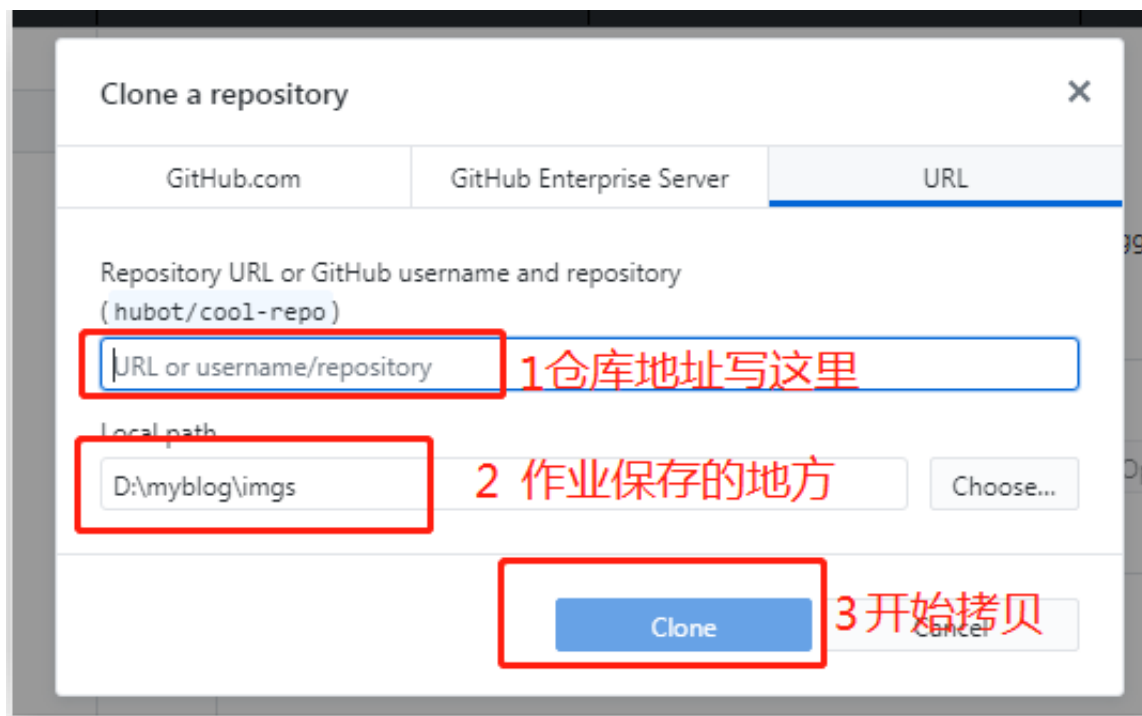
Clone a repository

×

GitHub.com

GitHub Enterprise Server

URL

Repository URL or GitHub username and repository
( hubot/cool-repo )

URL or username/repository

1仓库地址写这里

Local path

D:\myblog\imgs

2 作业保存的地方

Choose...

Clone

Cancel

3开始拷贝